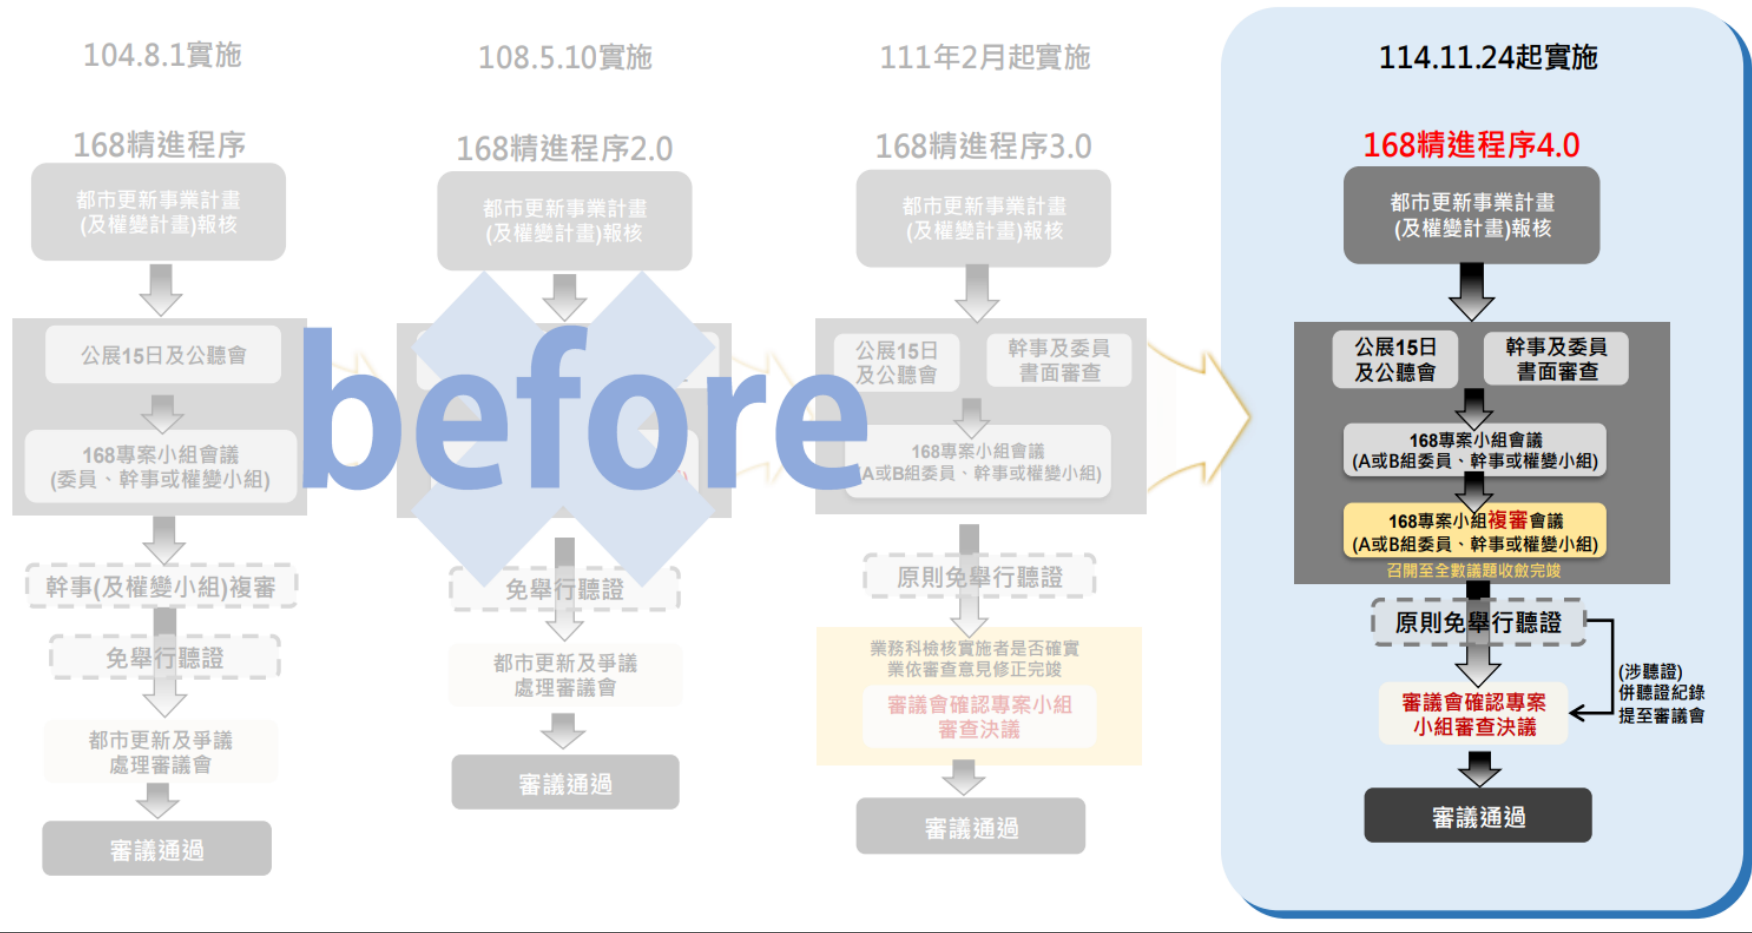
104.8.1實施

168精進程序

都市更新事業計畫(及權變計畫)報核

公展15日及公聽會

168專案小組會議(委員、幹事或權變小組)

幹事(及權變小組)複審

免舉行聽證

都市更新及爭議處理審議會

審議通過

108.5.10實施

168精進程序2.0

都市更新事業計畫(及權變計畫)報核

免舉行聽證

都市更新及爭議處理審議會

審議通過

before

111年2月起實施

168精進程序3.0

都市更新事業計畫(及權變計畫)報核

公展15日及公聽會

幹事及委員書面審查

168專案小組會議(A或B組委員、幹事或權變小組)

原則免舉行聽證

業務科檢核實施者是否確實業依審查意見修正完竣

審議會確認專案小組審查決議

審議通過

114.11.24起實施

168精進程序4.0

都市更新事業計畫(及權變計畫)報核

公展15日及公聽會

幹事及委員書面審查

168專案小組會議(A或B組委員、幹事或權變小組)

168專案小組複審會議(A或B組委員、幹事或權變小組)

召開至全數議題收斂完竣

原則免舉行聽證

(涉聽證)併聽證紀錄提至審議會

審議會確認專案小組審查決議

審議通過